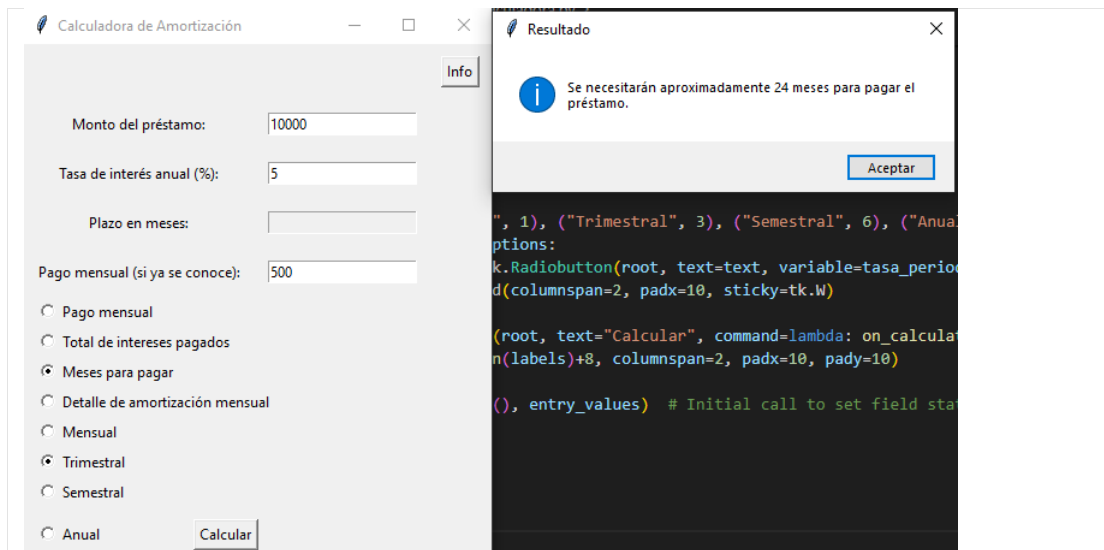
Calculadora de Amortización

Info

Monto del préstamo: 10000

Tasa de interés anual (%): 5

Plazo en meses:

Pago mensual (si ya se conoce): 500

Pago mensual

Total de intereses pagados

Meses para pagar

Detalle de amortización mensual

Mensual

Trimestral

Semestral

Anual

Calcular

Resultado

Se necesitarán aproximadamente 24 meses para pagar el préstamo.

Aceptar

", 1), ("Trimestral", 3), ("Semestral", 6), ("Anual
ptions:
k.Radiobutton(root, text=text, variable=tasa_period
d(columnspan=2, padx=10, sticky=tk.W)

(root, text="Calcular", command=lambda: on_calculat
n(labels)+8, columnspan=2, padx=10, pady=10)

(), entry_values)  # Initial call to set field stat